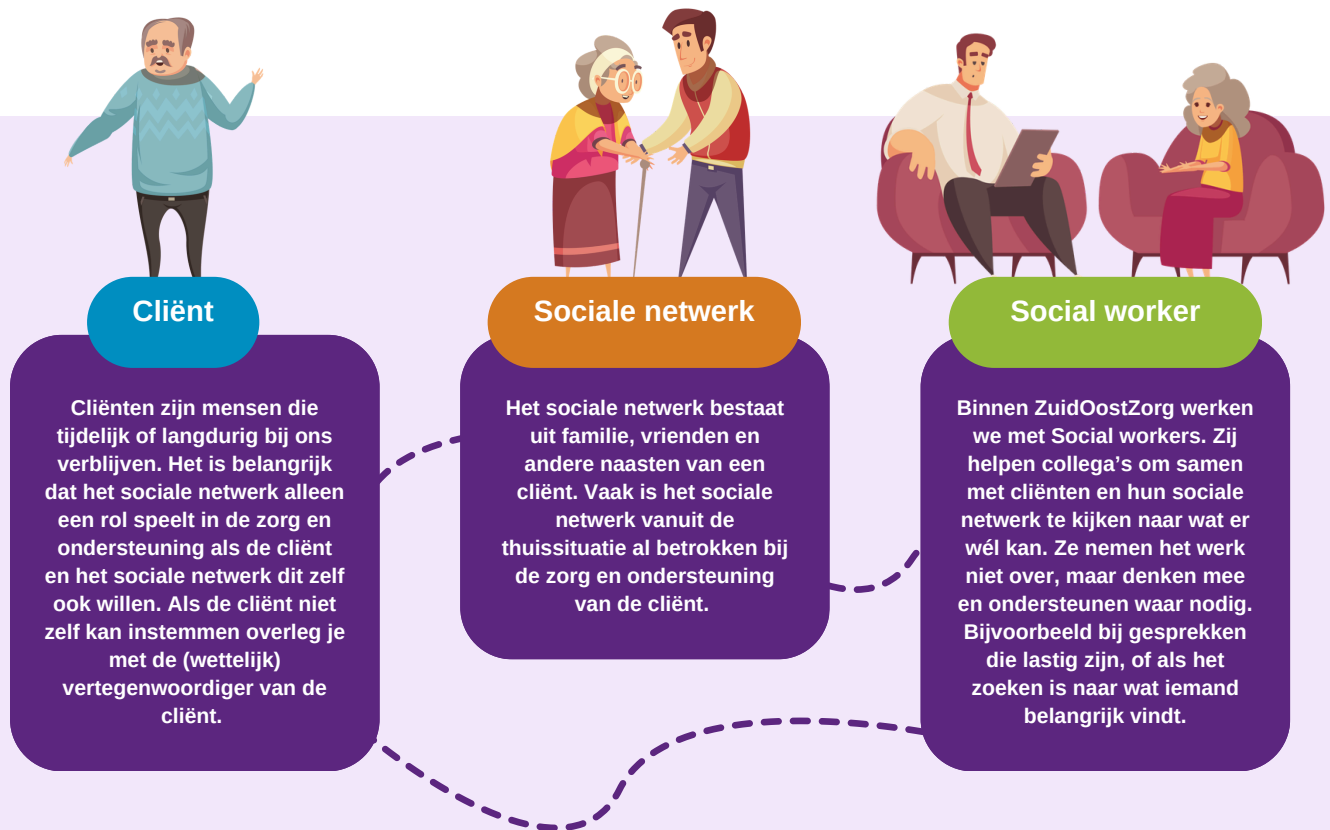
Cliënt

Cliënten zijn mensen die tijdelijk of langdurig bij ons verblijven. Het is belangrijk dat het sociale netwerk alleen een rol speelt in de zorg en ondersteuning als de cliënt en het sociale netwerk dit zelf ook willen. Als de cliënt niet zelf kan instemmen overleg je met de (wettelijk) vertegenwoordiger van de cliënt.

Sociale netwerk

Het sociale netwerk bestaat uit familie, vrienden en andere naasten van een cliënt. Vaak is het sociale netwerk vanuit de thuissituatie al betrokken bij de zorg en ondersteuning van de cliënt.

Social worker

Binnen ZuidOostZorg werken we met Social workers. Zij helpen collega's om samen met cliënten en hun sociale netwerk te kijken naar wat er wél kan. Ze nemen het werk niet over, maar denken mee en ondersteunen waar nodig. Bijvoorbeeld bij gesprekken die lastig zijn, of als het zoeken is naar wat iemand belangrijk vindt.